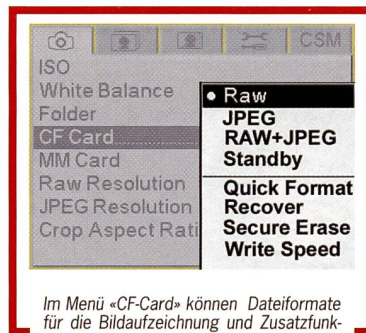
CSM

ISO
White Balance
Folder
CF Card
MM Card
Raw Resolution
JPEG Resolution
Crop Aspect Rati

• Raw
JPEG
RAW+JPEG
Standby
Quick Format
Recover
Secure Erase
Write Speed

Im Menü «CF-Card» können Dateiformate für die Bildaufzeichnung und Zusatzfunk-